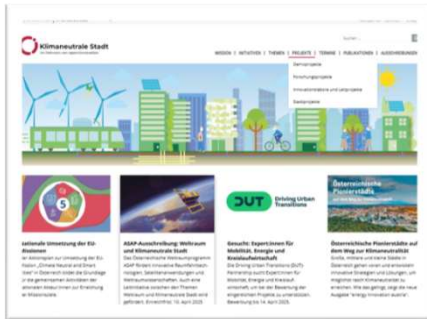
Klimaneutrale Stadt

Suche

MISSION | INITIATIVE | THEMEN | PROJEKTE | TERMINE | PUBLIKATIONEN | AUSSCHREIBUNGEN

Demoprojekte

Forschungsprojekte

Innovationslabore und Leitprojekte

Gestartprojekte

DUT Driving Urban Transitions

Österreichische Pionierstädte

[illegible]ationale Umsetzung der EU-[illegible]ission
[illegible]

ASAP-Ausschreibung: Weltraum und Klimaneutrale Stadt
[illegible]

Gesucht: Expert:innen für Mobilität, Energie und Kreislaufwirtschaft
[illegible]

Österreichische Pionierstädte auf dem Weg zur Klimaneutralität
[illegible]